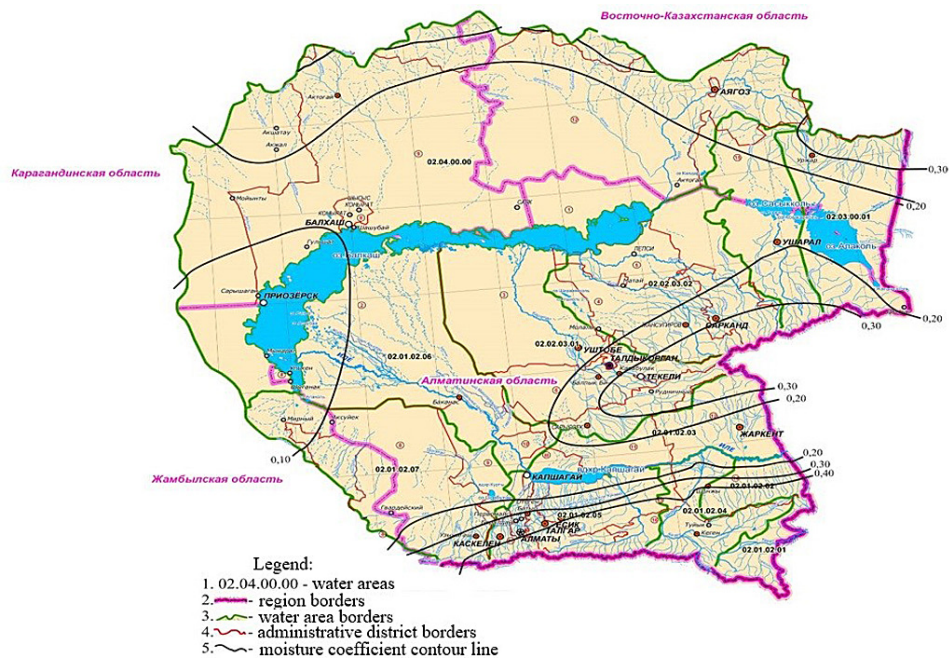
Восточно-Казахстанская область

Карагандинская область

Жамбылская область

Алматинская область

АЯГОЗ

Актогай

Акшатау

Акжал

02.04.00.00

Мойынты

БАЛХАШ

Саяк

Гульшад

оз. Балхаш

Сарышаган

ПРИОЗЕРСК

02.01.02.06

Лепси

02.02.03.02

УШАРАЛ

оз. Сасыкколь

оз. Алаколь

02.03.00.01

Урджар

Актогай

САРКАНД

УШТОБЕ

ТАЛДЫКОРГАН

02.02.03.01

ТЕКЕЛИ

Баканас

Акколь

Мирный

Аксуйек

02.01.02.07

02.01.02.03

ЖАРКЕНТ

КАПШАГАЙ

Капшагай

02.01.02.02

02.01.02.05

02.01.02.04

02.01.02.01

ЕСИК

ТАЛГАР

АЛМАТЫ

КАСКЕЛЕН

Гвардейский

0,30
0,20
0,20
0,30
0,30
0,20
0,20
0,30
0,40
0,10

Legend:
1. 02.04.00.00 - water areas
2. - region borders
3. - water area borders
4. - administrative district borders
5. - moisture coefficient contour line